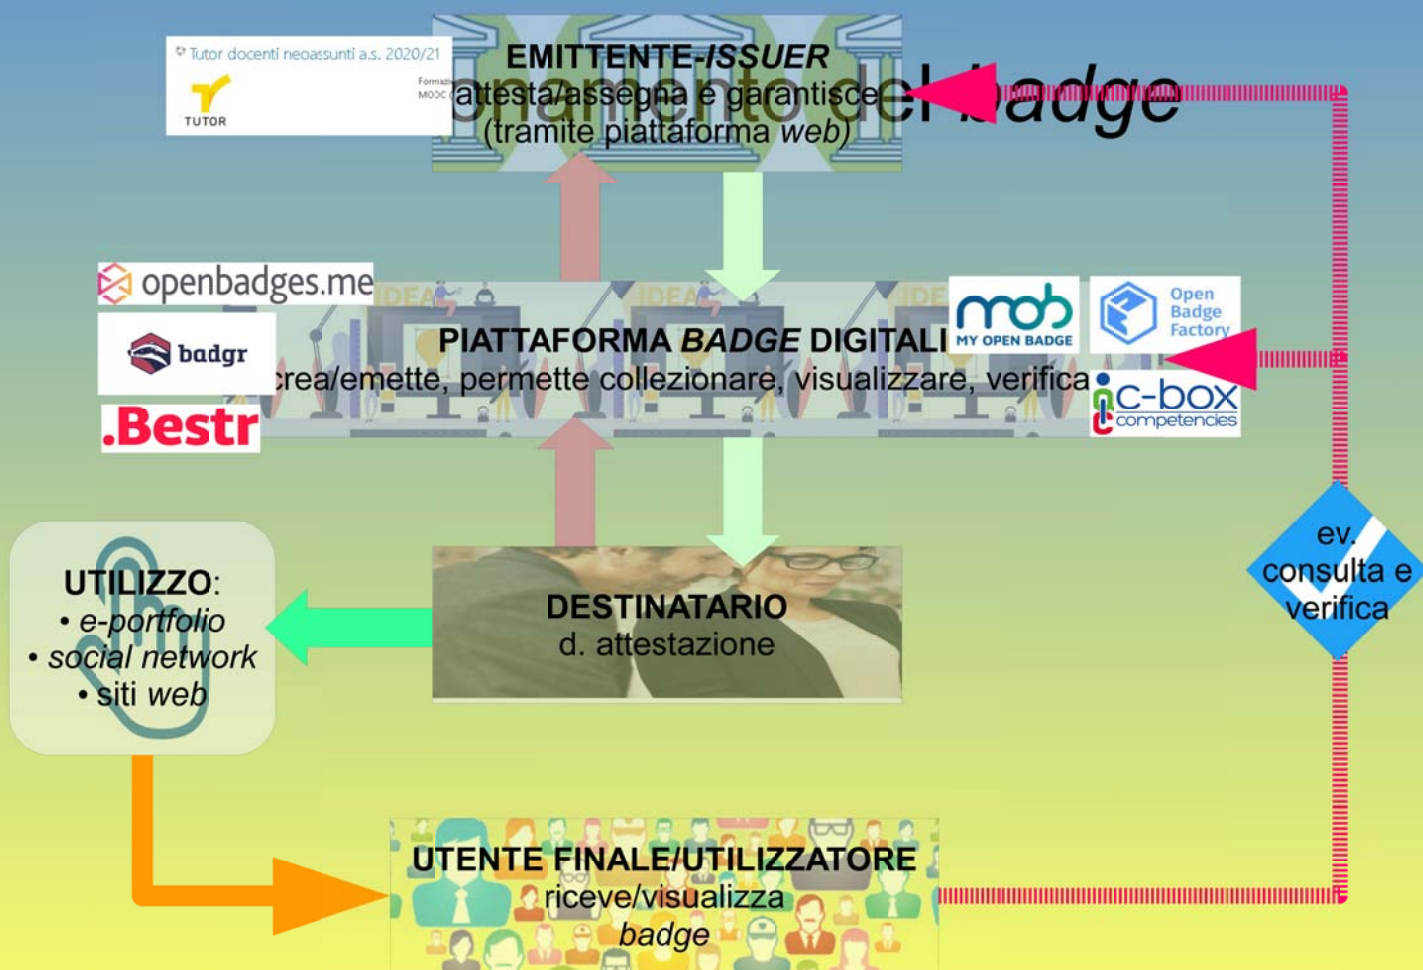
Tutor docenti neoassunti a.s. 2020/21

TUTOR

Formazi
MOOC

EMITTENTE-ISSUER
attesta/assegna e garantisce
(tramite piattaforma web)

onamento del badge

openbadges.me

badgr

.Bestr

IDEA

PIATTAFORMA BADGE DIGITALI
crea/emette, permette collezionare, visualizzare, verifica

mob MY OPEN BADGE

Open Badge Factory

c-box competencies

ev. consulta e verifica

UTILIZZO:
• e-portfolio
• social network
• siti web

DESTINATARIO
d. attestazione

UTENTE FINALE/UTILIZZATORE
riceve/visualizza
badge